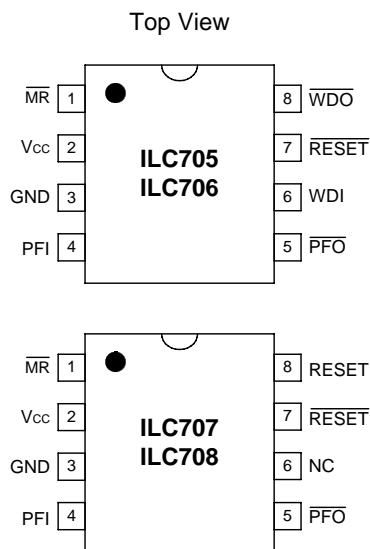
Top View

$\overline{MR}$ 1
Vcc 2
GND 3
PFI 4

ILC705
ILC706

8 $\overline{WDO}$
7 $\overline{RESET}$
6 WDI
5 $\overline{PFO}$

$\overline{MR}$ 1
Vcc 2
GND 3
PFI 4

ILC707
ILC708

8 RESET
7 $\overline{RESET}$
6 NC
5 $\overline{PFO}$